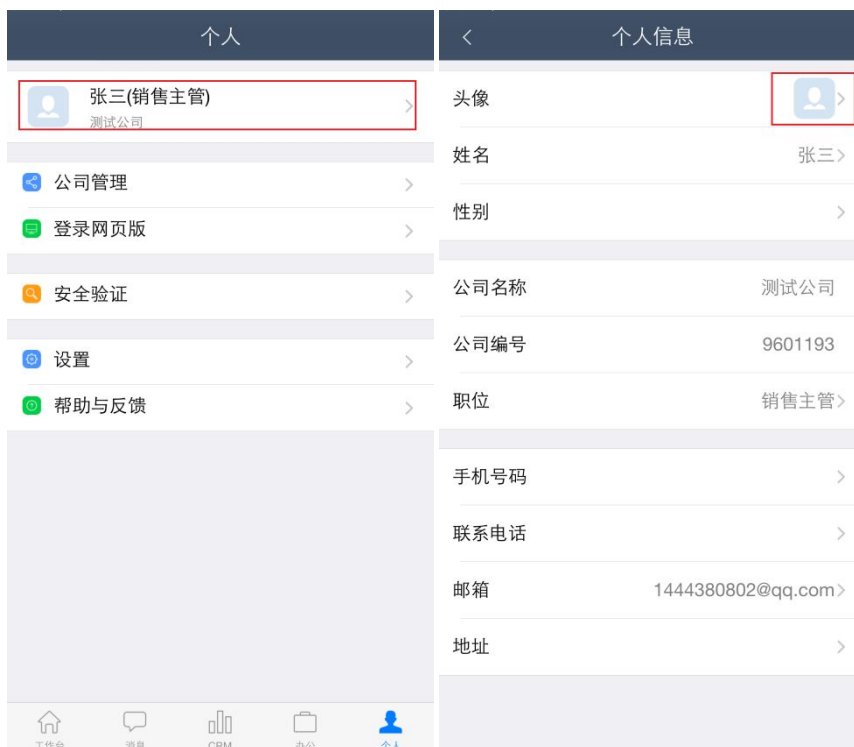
个人

张三(销售主管)
测试公司

公司管理

登录网页版

安全验证

设置

帮助与反馈

工作台 消息 CRM 办公 个人

个人信息

头像

姓名 张三

性别

公司名称 测试公司

公司编号 9601193

职位 销售主管

手机号码

联系电话

邮箱 1444380802@qq.com

地址